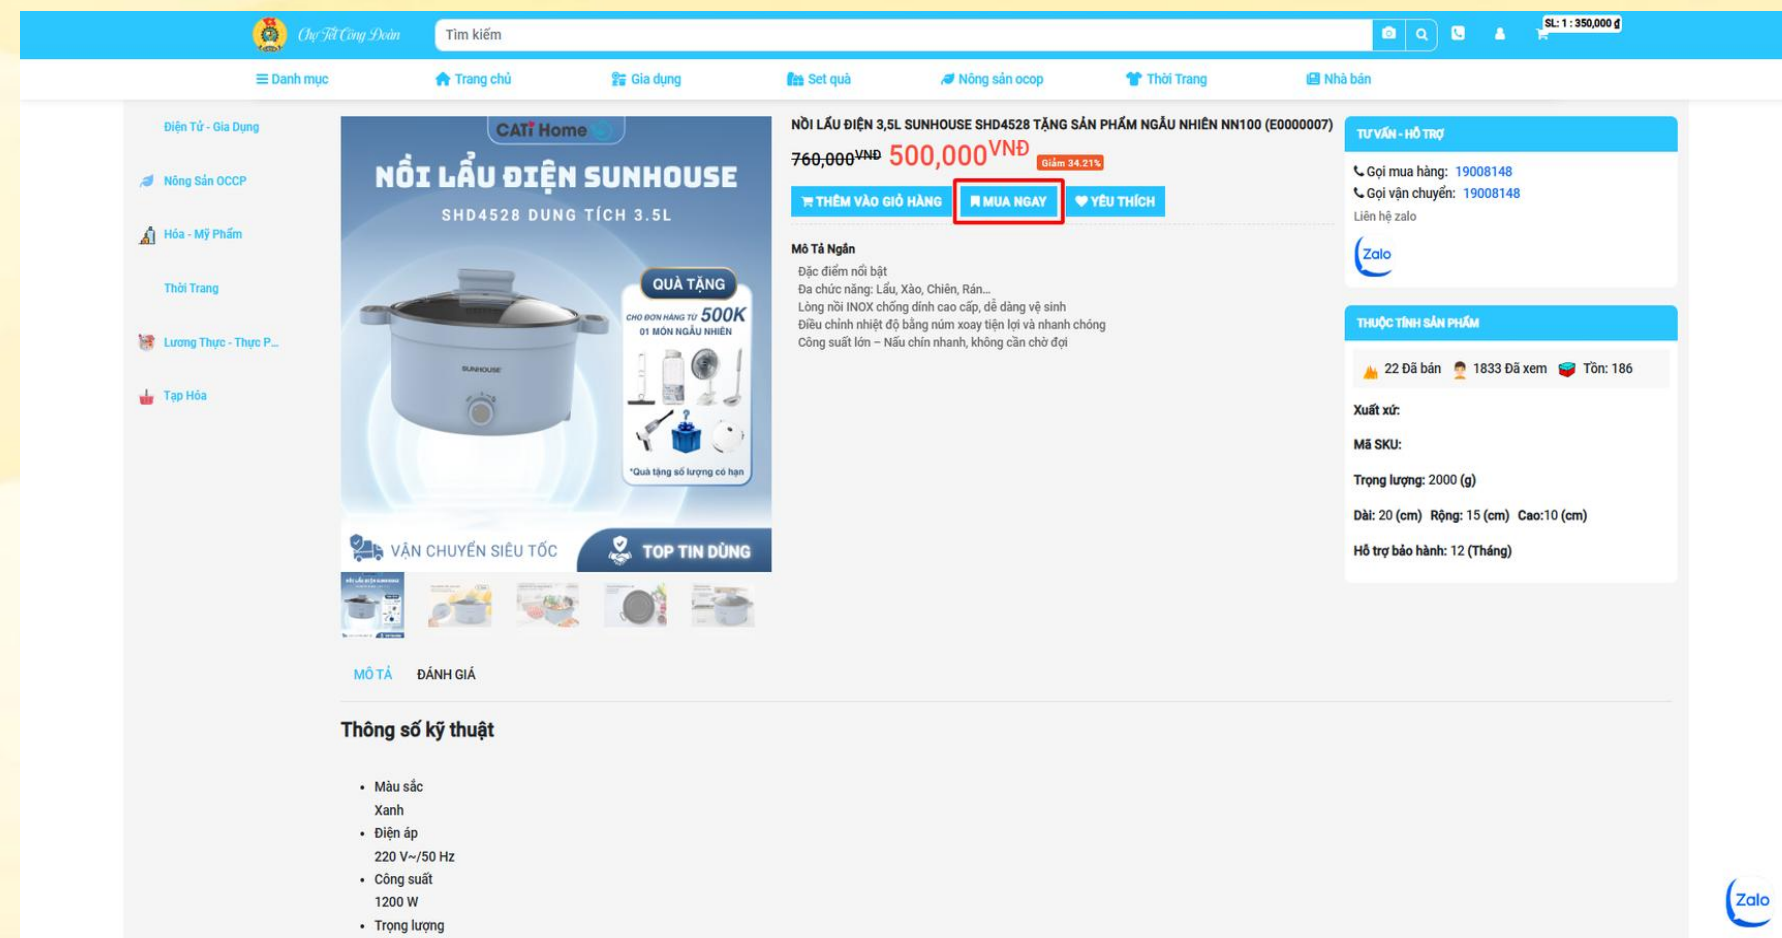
Chợ Tết Công Đoàn
Tìm kiếm
SL: 1 : 350,000 ₫

Danh mục
Trang chủ
Gia dụng
Set quà
Nông sản ocop
Thời Trang
Nhà bán

Điện Tử - Gia Dụng
Nông Sản OCCP
Hóa - Mỹ Phẩm
Thời Trang
Lương Thực - Thực P...
Tạp Hóa

CATi Home
NỒI LẨU ĐIỆN SUNHOUSE
SHD4528 DUNG TÍCH 3.5L
SUNHOUSE
QUÀ TẶNG
CHO ĐƠN HÀNG TỪ 500K
01 MÓN NGẪU NHIÊN
*Quà tặng số lượng có hạn
VẬN CHUYỂN SIÊU TỐC
TOP TIN DÙNG

NỒI LẨU ĐIỆN 3,5L SUNHOUSE SHD4528 TẶNG SẢN PHẨM NGẪU NHIÊN NN100 (E0000007)
760,000VNĐ 500,000VNĐ Giảm 34.21%
THÊM VÀO GIỎ HÀNG
MUA NGAY
YÊU THÍCH

Mô Tả Ngắn
Đặc điểm nổi bật
Đa chức năng: Lẩu, Xào, Chiên, Rán...
Lòng nồi INOX chống dính cao cấp, dễ dàng vệ sinh
Điều chỉnh nhiệt độ bằng núm xoay tiện lợi và nhanh chóng
Công suất lớn – Nấu chín nhanh, không cần chờ đợi

TƯ VẤN - HỖ TRỢ
Gọi mua hàng: 19008148
Gọi vận chuyển: 19008148
Liên hệ zalo
Zalo

THUỘC TÍNH SẢN PHẨM
22 Đã bán 1833 Đã xem Tồn: 186
Xuất xứ:
Mã SKU:
Trọng lượng: 2000 (g)
Dài: 20 (cm) Rộng: 15 (cm) Cao:10 (cm)
Hỗ trợ bảo hành: 12 (Tháng)

MÔ TẢ
ĐÁNH GIÁ

Thông số kỹ thuật

• Màu sắc
Xanh
• Điện áp
220 V~/50 Hz
• Công suất
1200 W
• Trọng lượng

Zalo